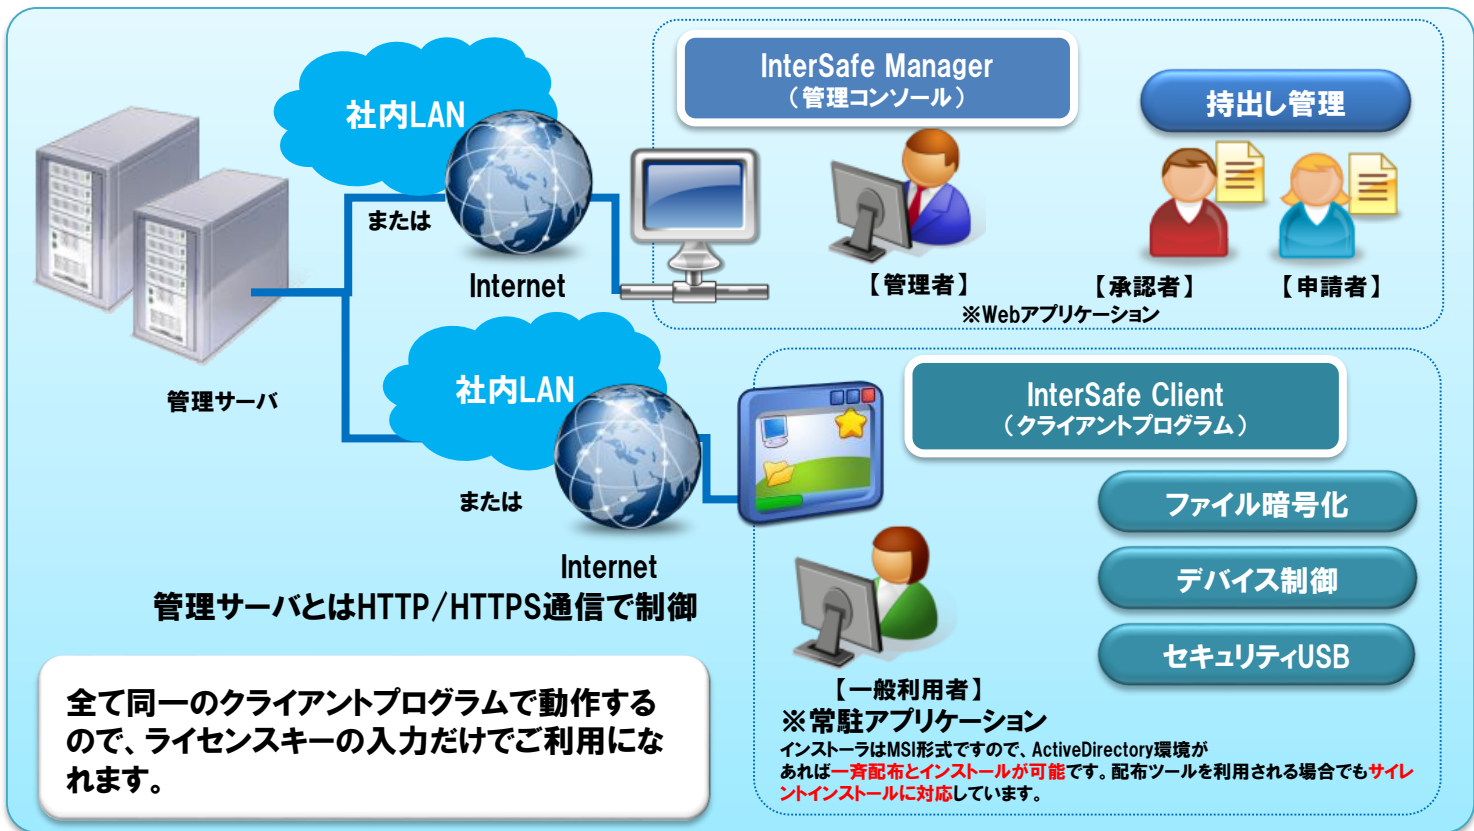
社内LAN
または
Internet
管理サーバ

InterSafe Manager
（管理コンソール）

持出し管理

【管理者】
【承認者】
【申請者】
※Webアプリケーション

社内LAN
または
Internet

InterSafe Client
（クライアントプログラム）

ファイル暗号化
デバイス制御
セキュリティUSB

管理サーバとはHTTP/HTTPS通信で制御

全て同一のクライアントプログラムで動作するので、ライセンスキーの入力だけでご利用になれます。

【一般利用者】
※常駐アプリケーション
インストーラはMSI形式ですので、ActiveDirectory環境があれば一斉配布とインストールが可能です。配布ツールを利用される場合でもサイレントインストールに対応しています。